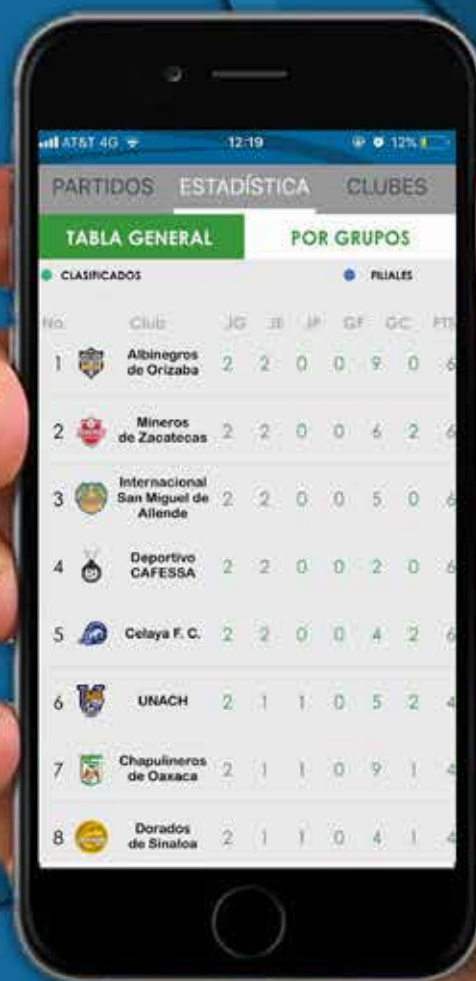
AT&T 4G 12:19 12%

PARTIDOS ESTADÍSTICA CLUBES

TABLA GENERAL POR GRUPOS

CLASIFICADOS FILIALES

| No. | Club | JG | JE | JP | GF | GC | PTS |
|---|---|---|---|---|---|---|---|
| 1 | Albinegros de Orizaba | 2 | 2 | 0 | 0 | 9 | 0 | 6 |
| 2 | Mineros de Zacatecas | 2 | 2 | 0 | 0 | 6 | 2 | 6 |
| 3 | Internacional San Miguel de Allende | 2 | 2 | 0 | 0 | 5 | 0 | 6 |
| 4 | Deportivo CAFESSA | 2 | 2 | 0 | 0 | 2 | 0 | 6 |
| 5 | Celaya F. C. | 2 | 2 | 0 | 0 | 4 | 2 | 6 |
| 6 | UNACH | 2 | 1 | 1 | 0 | 5 | 2 | 4 |
| 7 | Chapulineros de Oaxaca | 2 | 1 | 1 | 0 | 9 | 1 | 4 |
| 8 | Dorados de Sinaloa | 2 | 1 | 1 | 0 | 4 | 1 | 4 |